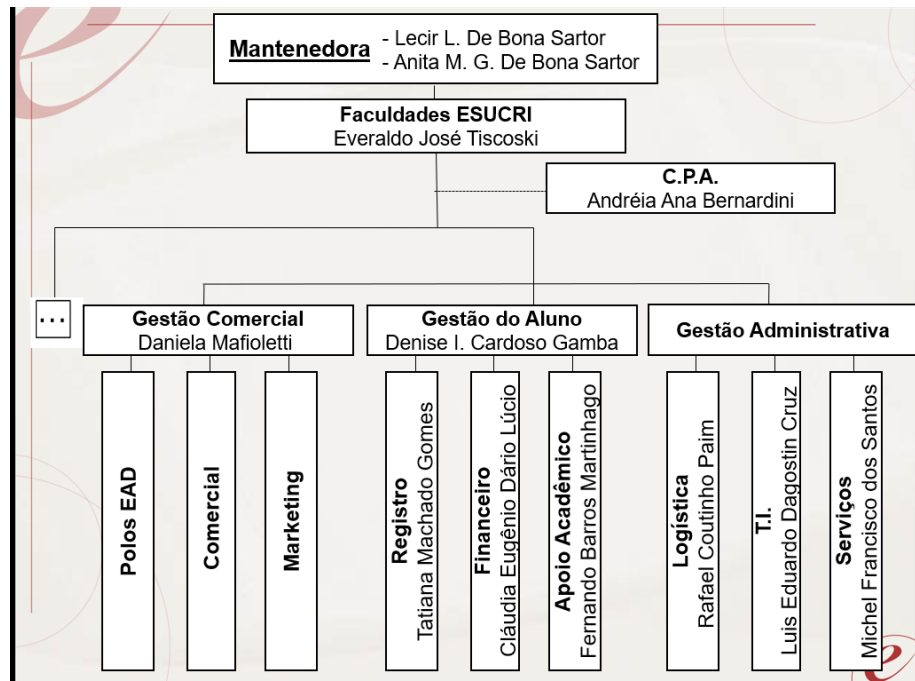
Mantenedora - Lecir L. De Bona Sartor
- Anita M. G. De Bona Sartor

Faculdades ESUCRI
Everaldo José Tiscoski

C.P.A.
Andréia Ana Bernardini

...

Gestão Comercial
Daniela Mafioletti

Polos EAD

Comercial

Marketing

Gestão do Aluno
Denise I. Cardoso Gamba

Registro
Tatiana Machado Gomes

Financeiro
Cláudia Eugênio Dário Lúcio

Apoio Acadêmico
Fernando Barros Martinhago

Gestão Administrativa

Logística
Rafael Coutinho Paim

T.I.
Luis Eduardo Dagostin Cruz

Serviços
Michel Francisco dos Santos